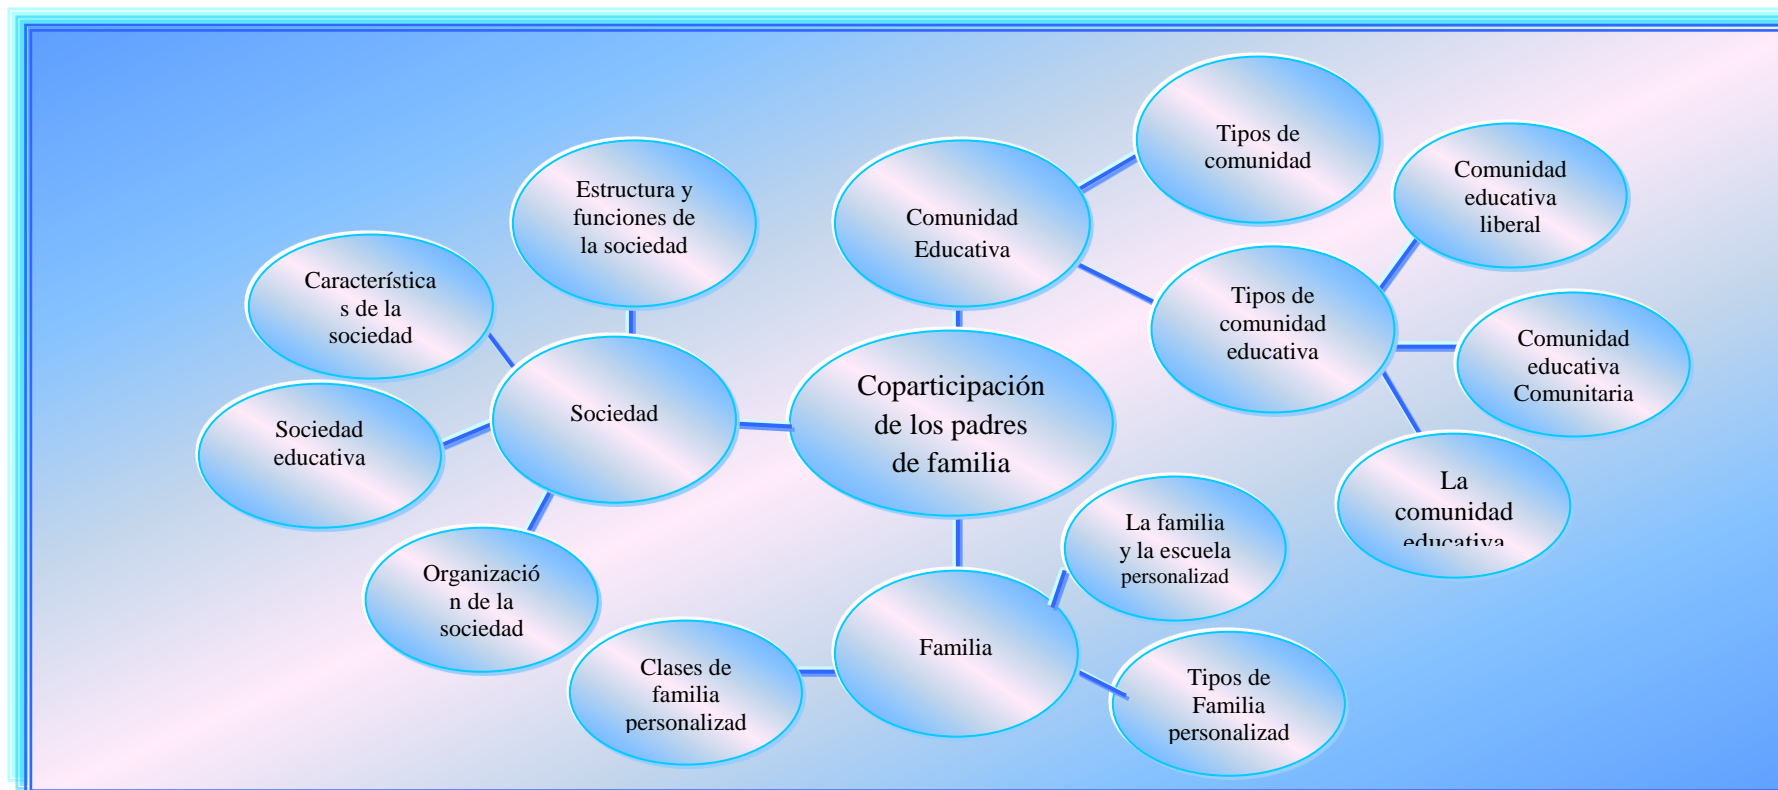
Coparticipación de los padres de familia

Sociedad

Estructura y funciones de la sociedad

Característica s de la sociedad

Sociedad educativa

Organizació n de la sociedad

Comunidad Educativa

Tipos de comunidad

Tipos de comunidad educativa

Comunidad educativa liberal

Comunidad educativa Comunitaria

La comunidad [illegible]

Familia

La familia y la escuela personalizad

Tipos de Familia personalizad

Clases de familia personalizad